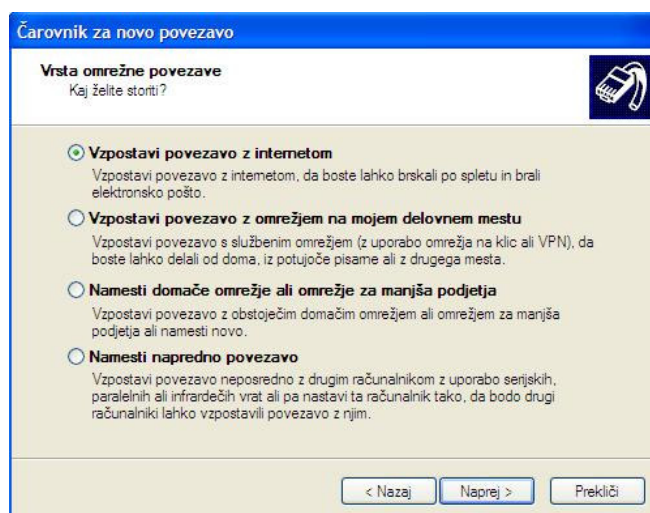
Čarovnik za novo povezavo

Vrsta omrežne povezave
Kaj želite storiti?

Vzpostavi povezavo z internetom
Vzpostavi povezavo z internetom, da boste lahko brskali po spletu in brali elektronsko pošto.

Vzpostavi povezavo z omrežjem na mojem delovnem mestu
Vzpostavi povezavo s službenim omrežjem (z uporabo omrežja na klic ali VPN), da boste lahko delali od doma, iz potujoče pisarne ali z drugega mesta.

Namesti domače omrežje ali omrežje za manjša podjetja
Vzpostavi povezavo z obstoječim domačim omrežjem ali omrežjem za manjša podjetja ali namesti novo.

Namesti napredno povezavo
Vzpostavi povezavo neposredno z drugim računalnikom z uporabo serijskih, paralelnih ali infrardečih vrat ali pa nastavi ta računalnik tako, da bodo drugi računalniki lahko vzpostavili povezavo z njim.

< Nazaj
Naprej >
Prekliči